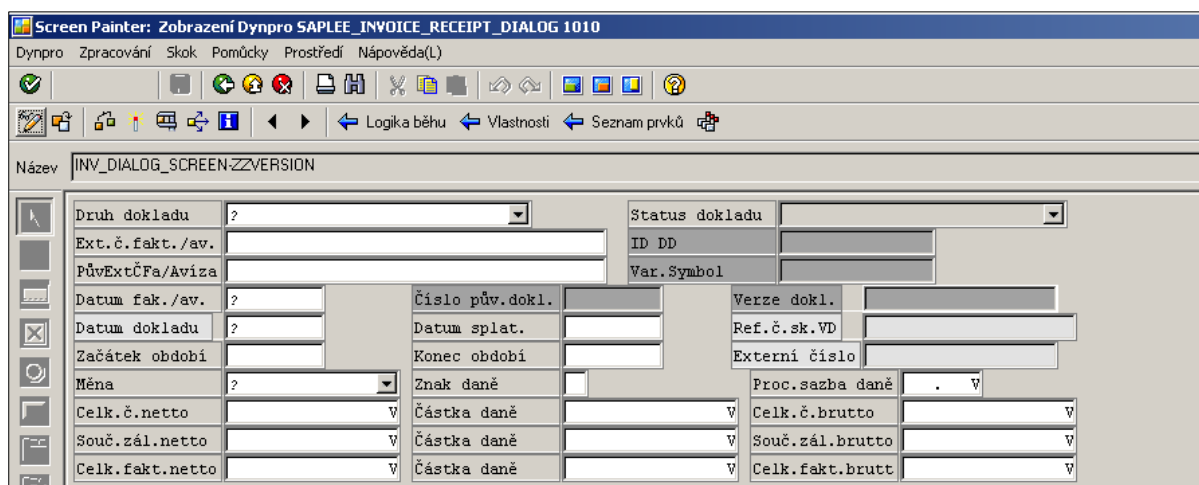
Screen Painter: Zobrazení Dynpro SAPLEE_INVOICE_RECEIPT_DIALOG 1010

Dynpro Zpracování Skok Pomůcky Prostředí Nápověda(L)

Logika běhu Vlastnosti Seznam prvků

Název INV_DIALOG_SCREEN-ZZVERSION

Druh dokladu ?
Status dokladu
Ext.č.fakt./av.
ID DD
PůvExtČFa/Avíza
Var.Symbol
Datum fak./av. ?
Číslo pův.dokl.
Verze dokl.
Datum dokladu ?
Datum splat.
Ref.č.sk.VD
Začátek období
Konec období
Externí číslo
Měna ?
Znak daně
Proc.sazba daně . V
Celk.č.netto V
Částka daně V
Celk.č.brutto V
Souč.zál.netto V
Částka daně V
Souč.zál.brutto V
Celk.fakt.netto V
Částka daně V
Celk.fakt.brutt V